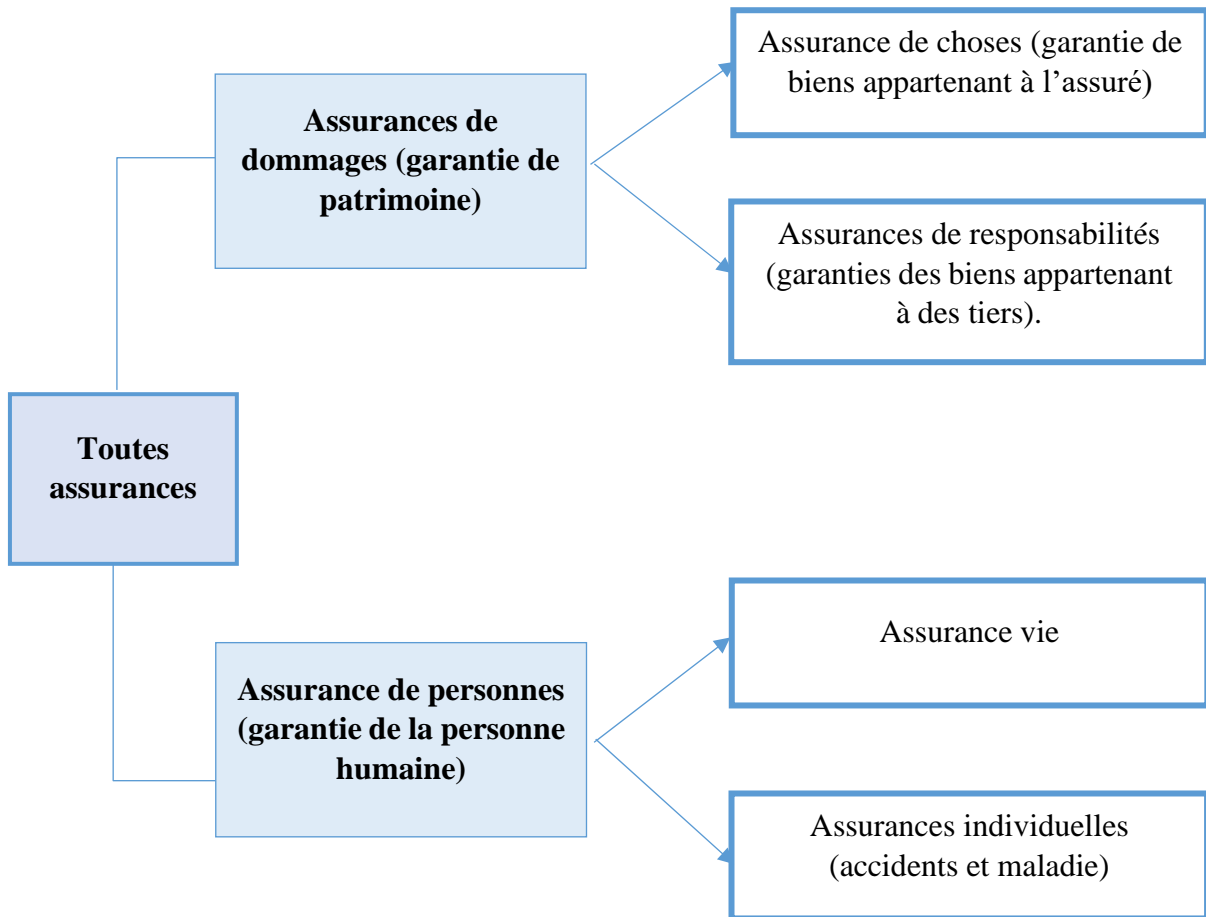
Toutes assurances

Assurances de dommages (garantie de patrimoine)

Assurance de choses (garantie de biens appartenant à l’assuré)

Assurances de responsabilités (garanties des biens appartenant à des tiers).

Assurance de personnes (garantie de la personne humaine)

Assurance vie

Assurances individuelles (accidents et maladie)